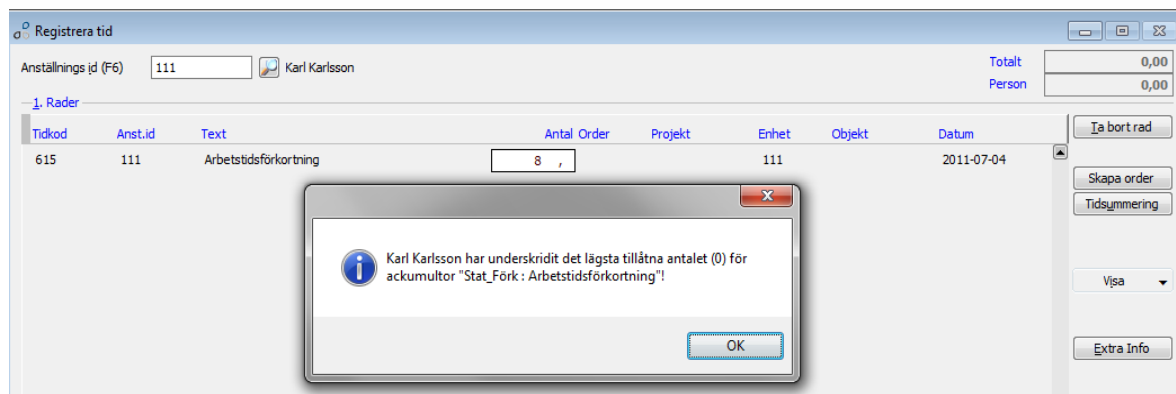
Registrera tid

Anställnings id (F6) 111 Karl Karlsson

Totalt 0,00
Person 0,00

1. Rader

| Tidkod | Anst.id | Text | Antal | Order | Projekt | Enhet | Objekt | Datum |
|---|---|---|---|---|---|---|---|---|
| 615 | 111 | Arbetstidsförkortning | 8 , | | | 111 | | 2011-07-04 |

Ta bort rad
Skapa order
Tidsummering
Visa
Extra Info

Karl Karlsson har underskridit det lägsta tillåtna antalet (0) för ackumultor "Stat_Förk : Arbetstidsförkortning"!

OK